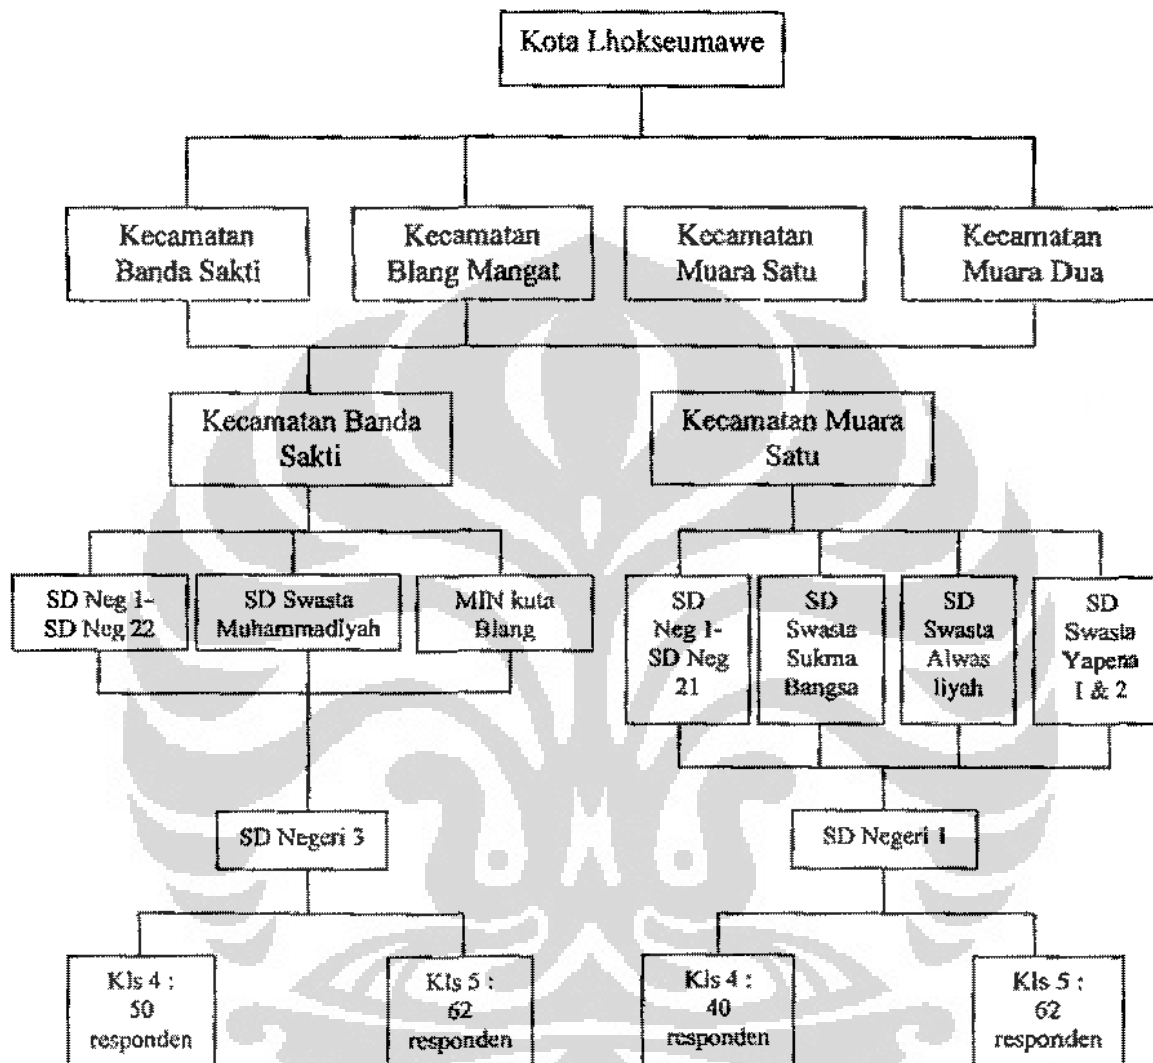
Kota Lhokseumawe

Kecamatan Banda Sakti

Kecamatan Blang Mangat

Kecamatan Muara Satu

Kecamatan Muara Dua

Kecamatan Banda Sakti

Kecamatan Muara Satu

SD Neg 1- SD Neg 22

SD Swasta Muhammadiyah

MIN kuta Blang

SD Neg 1- SD Neg 21

SD Swasta Sukma Bangsa

SD Swasta Alwas liyah

SD Swasta Yapena 1 & 2

SD Negeri 3

SD Negeri 1

Kls 4 : 50 responden

Kls 5 : 62 responden

Kls 4 : 40 responden

Kls 5 : 62 responden